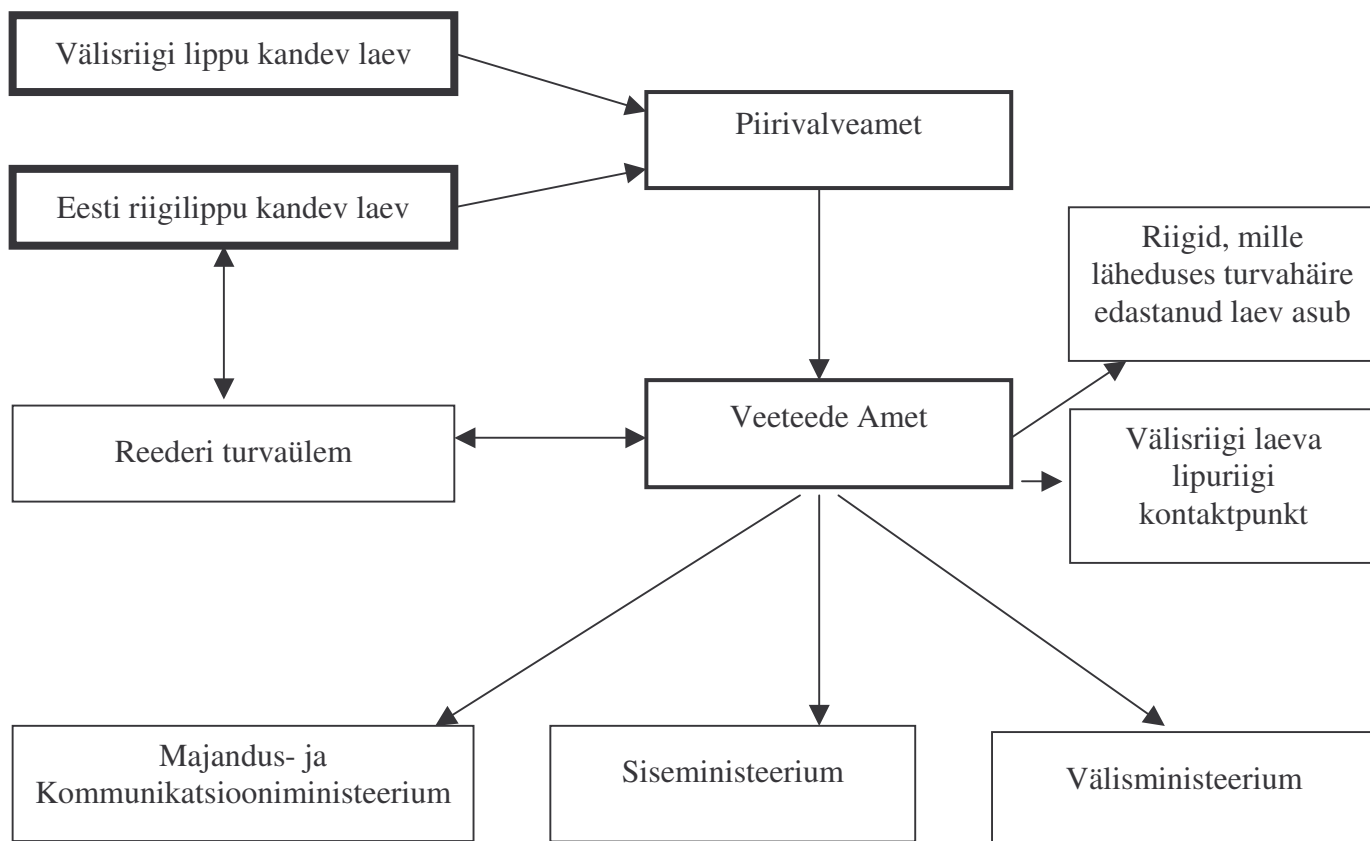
Välisriigi lippu kandev laev

Piirivalveamet

Eesti riigilippu kandev laev

Riigid, mille läheduses turvahäire edastanud laev asub

Reederi turvaülem

Veeteede Amet

Välisriigi laeva lipuriigi kontaktpunkt

Majandus- ja Kommunikatsiooniministeerium

Siseministeerium

Välisministeerium